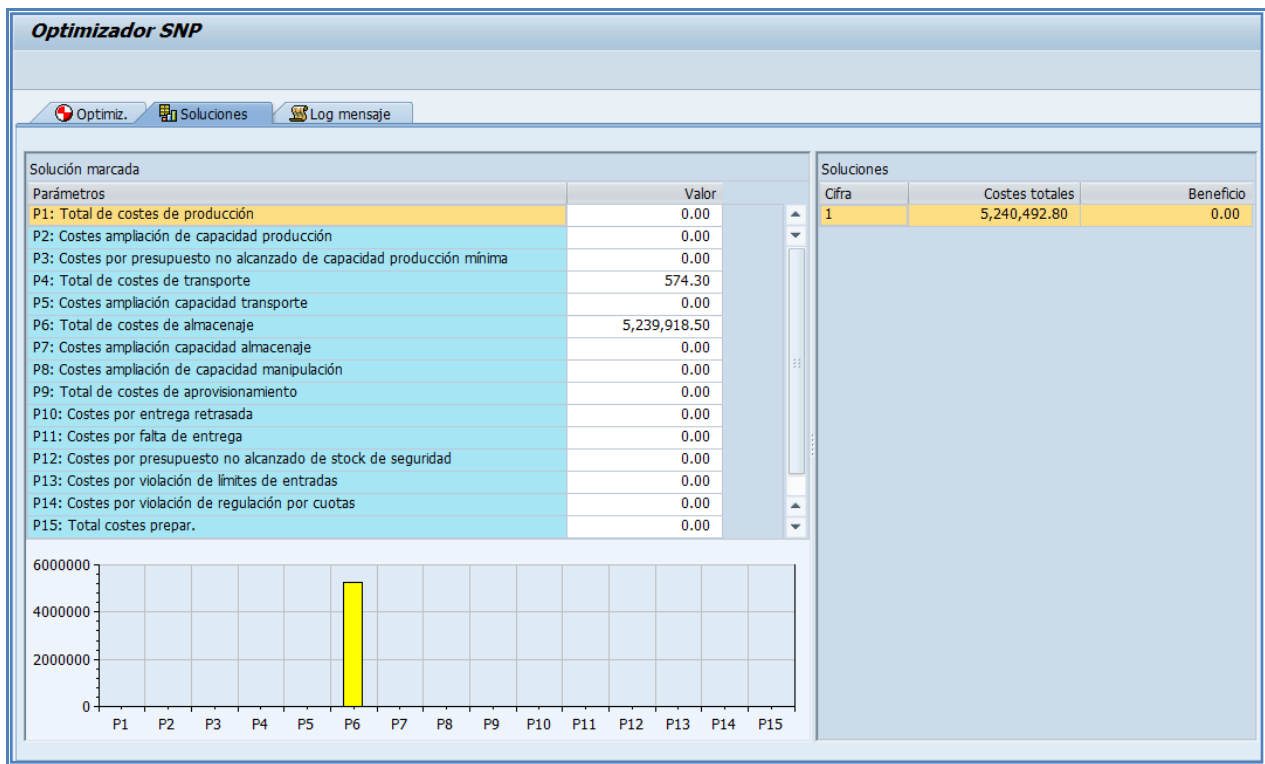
Optimizador SNP

Optimiz.
Soluciones
Log mensaje

Solución marcada

| Parámetros | Valor |
|---|---|
| P1: Total de costes de producción | 0.00 |
| P2: Costes ampliación de capacidad producción | 0.00 |
| P3: Costes por presupuesto no alcanzado de capacidad producción mínima | 0.00 |
| P4: Total de costes de transporte | 574.30 |
| P5: Costes ampliación capacidad transporte | 0.00 |
| P6: Total de costes de almacenaje | 5,239,918.50 |
| P7: Costes ampliación capacidad almacenaje | 0.00 |
| P8: Costes ampliación de capacidad manipulación | 0.00 |
| P9: Total de costes de aprovisionamiento | 0.00 |
| P10: Costes por entrega retrasada | 0.00 |
| P11: Costes por falta de entrega | 0.00 |
| P12: Costes por presupuesto no alcanzado de stock de seguridad | 0.00 |
| P13: Costes por violación de límites de entradas | 0.00 |
| P14: Costes por violación de regulación por cuotas | 0.00 |
| P15: Total costes prepar. | 0.00 |

6000000
4000000
2000000
0
P1 P2 P3 P4 P5 P6 P7 P8 P9 P10 P11 P12 P13 P14 P15

Soluciones

| Cifra | Costes totales | Beneficio |
|---|---|---|
| 1 | 5,240,492.80 | 0.00 |